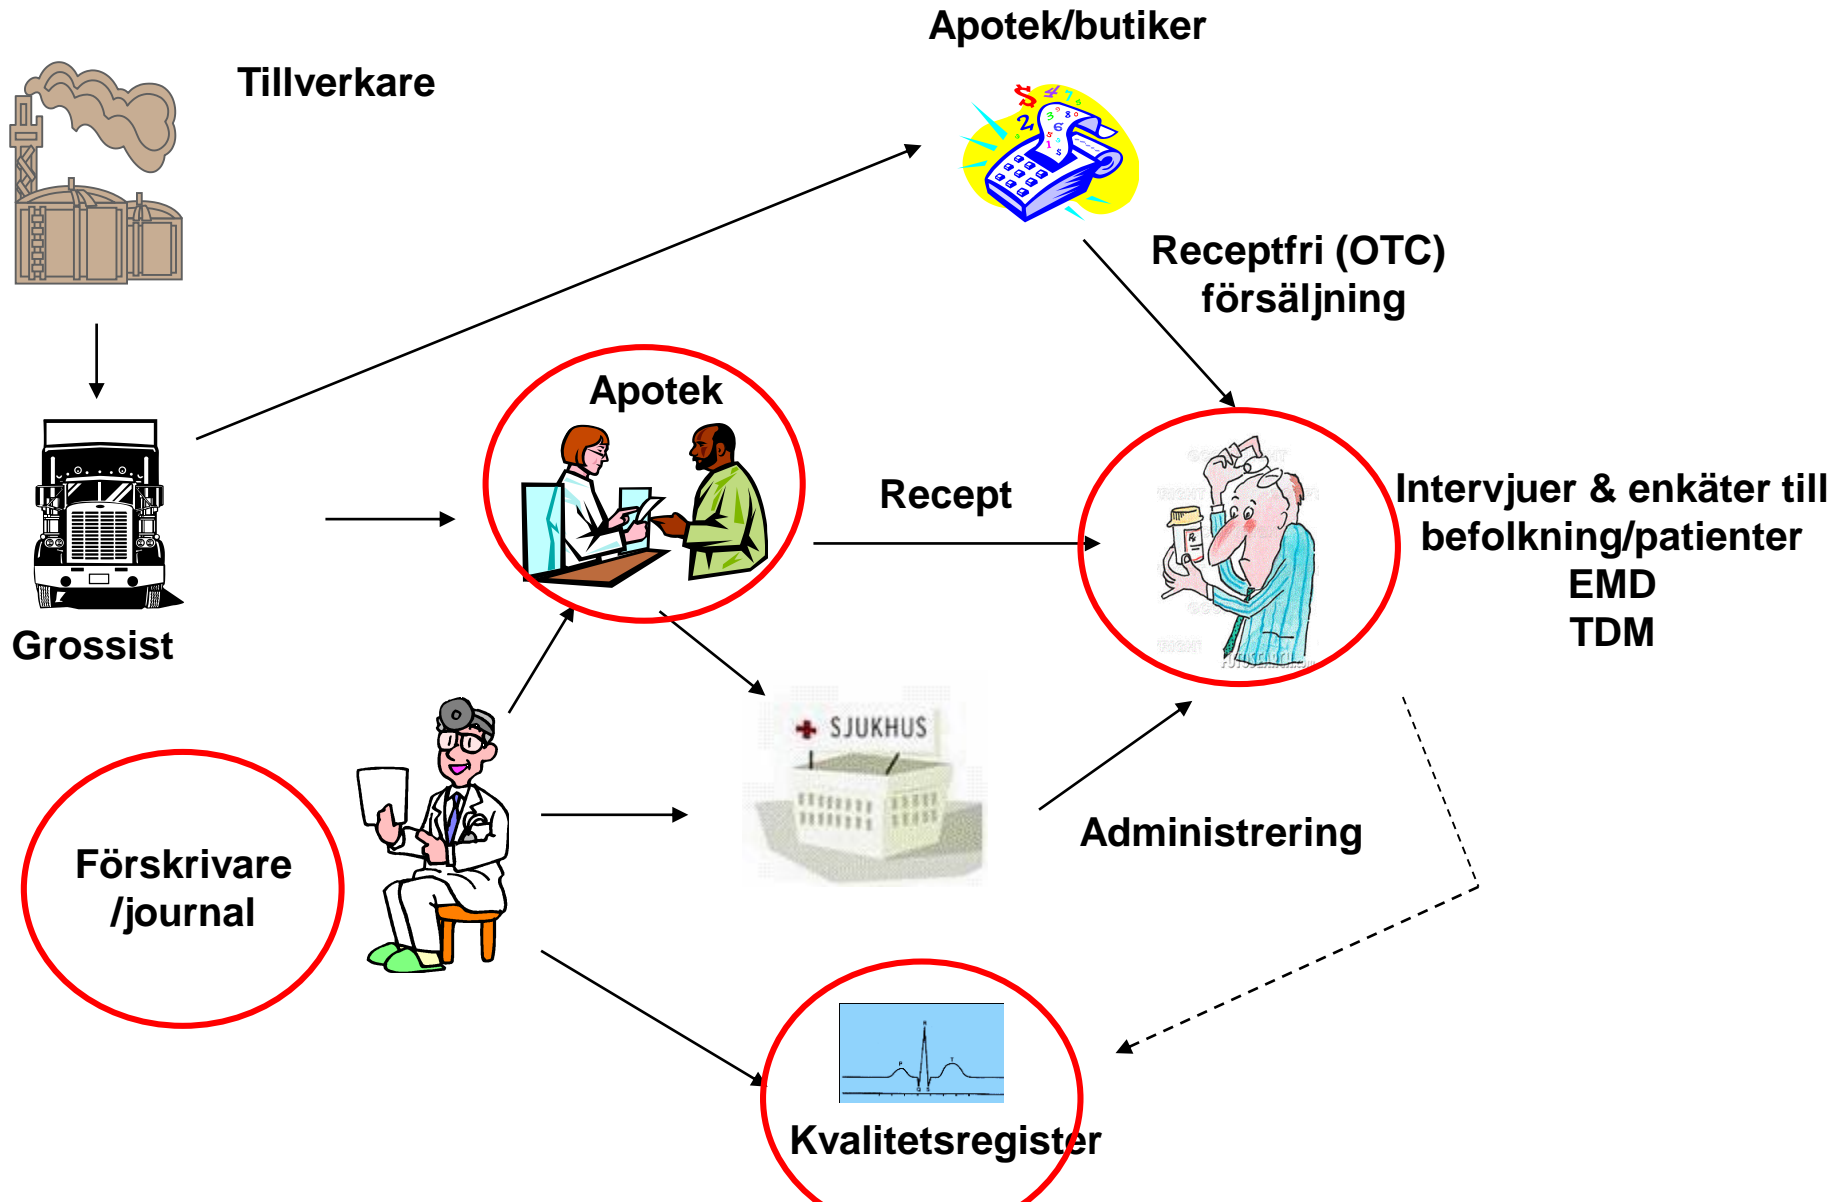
Apotek/butiker

Tillverkare

Receptfri (OTC) försäljning

Apotek

Recept

Intervjuer & enkäter till befolkning/patienter
EMD
TDM

Grossist

SJUKHUS

Förskrivare /journal

Administrering

Kvalitetsregister